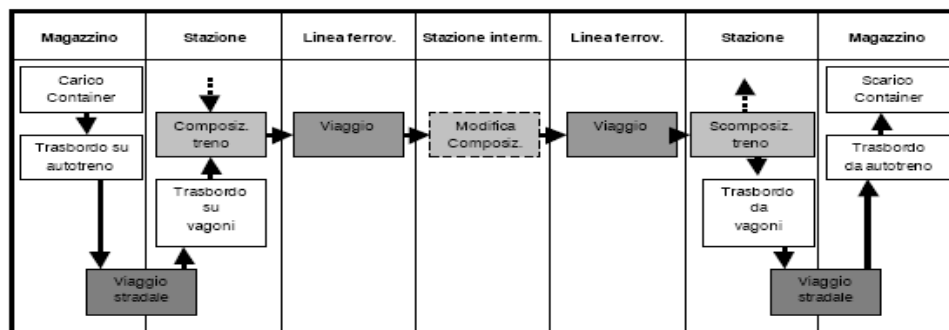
| Magazzino | Stazione | Linea ferrov. | Stazione interm. | Linea ferrov. | Stazione | Magazzino |
|---|---|---|---|---|---|---|

Carico Container

Trasbordo su autotreno

Composiz. treno

Trasbordo su vagoni

Viaggio stradale

Viaggio

Modifica Composiz.

Viaggio

Scomposiz. treno

Trasbordo da vagoni

Viaggio stradale

Scarico Container

Trasbordo da autotreno